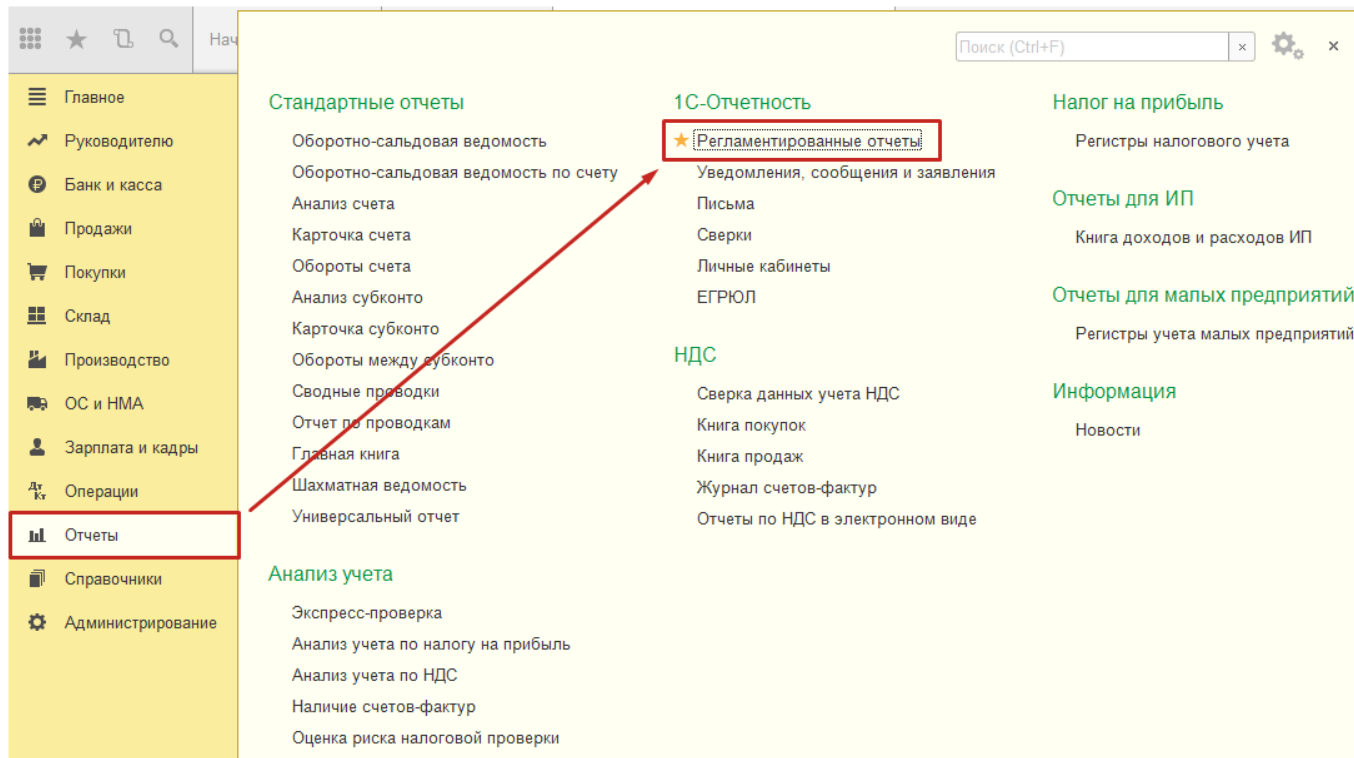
Нач

Поиск (Ctrl+F) ×

Главное
Руководителю
Банк и касса
Продажи
Покупки
Склад
Производство
ОС и НМА
Зарплата и кадры
Операции
Отчеты
Справочники
Администрирование

Стандартные отчеты
Оборотно-сальдовая ведомость
Оборотно-сальдовая ведомость по счету
Анализ счета
Карточка счета
Обороты счета
Анализ субконто
Карточка субконто
Обороты между субконто
Сводные проводки
Отчет по проводкам
Главная книга
Шахматная ведомость
Универсальный отчет

Анализ учета
Экспресс-проверка
Анализ учета по налогу на прибыль
Анализ учета по НДС
Наличие счетов-фактур
Оценка риска налоговой проверки

1С-Отчетность
Регламентированные отчеты
Уведомления, сообщения и заявления
Письма
Сверки
Личные кабинеты
ЕГРЮЛ

НДС
Сверка данных учета НДС
Книга покупок
Книга продаж
Журнал счетов-фактур
Отчеты по НДС в электронном виде

Налог на прибыль
Регистры налогового учета

Отчеты для ИП
Книга доходов и расходов ИП

Отчеты для малых предприятий
Регистры учета малых предприятий

Информация
Новости